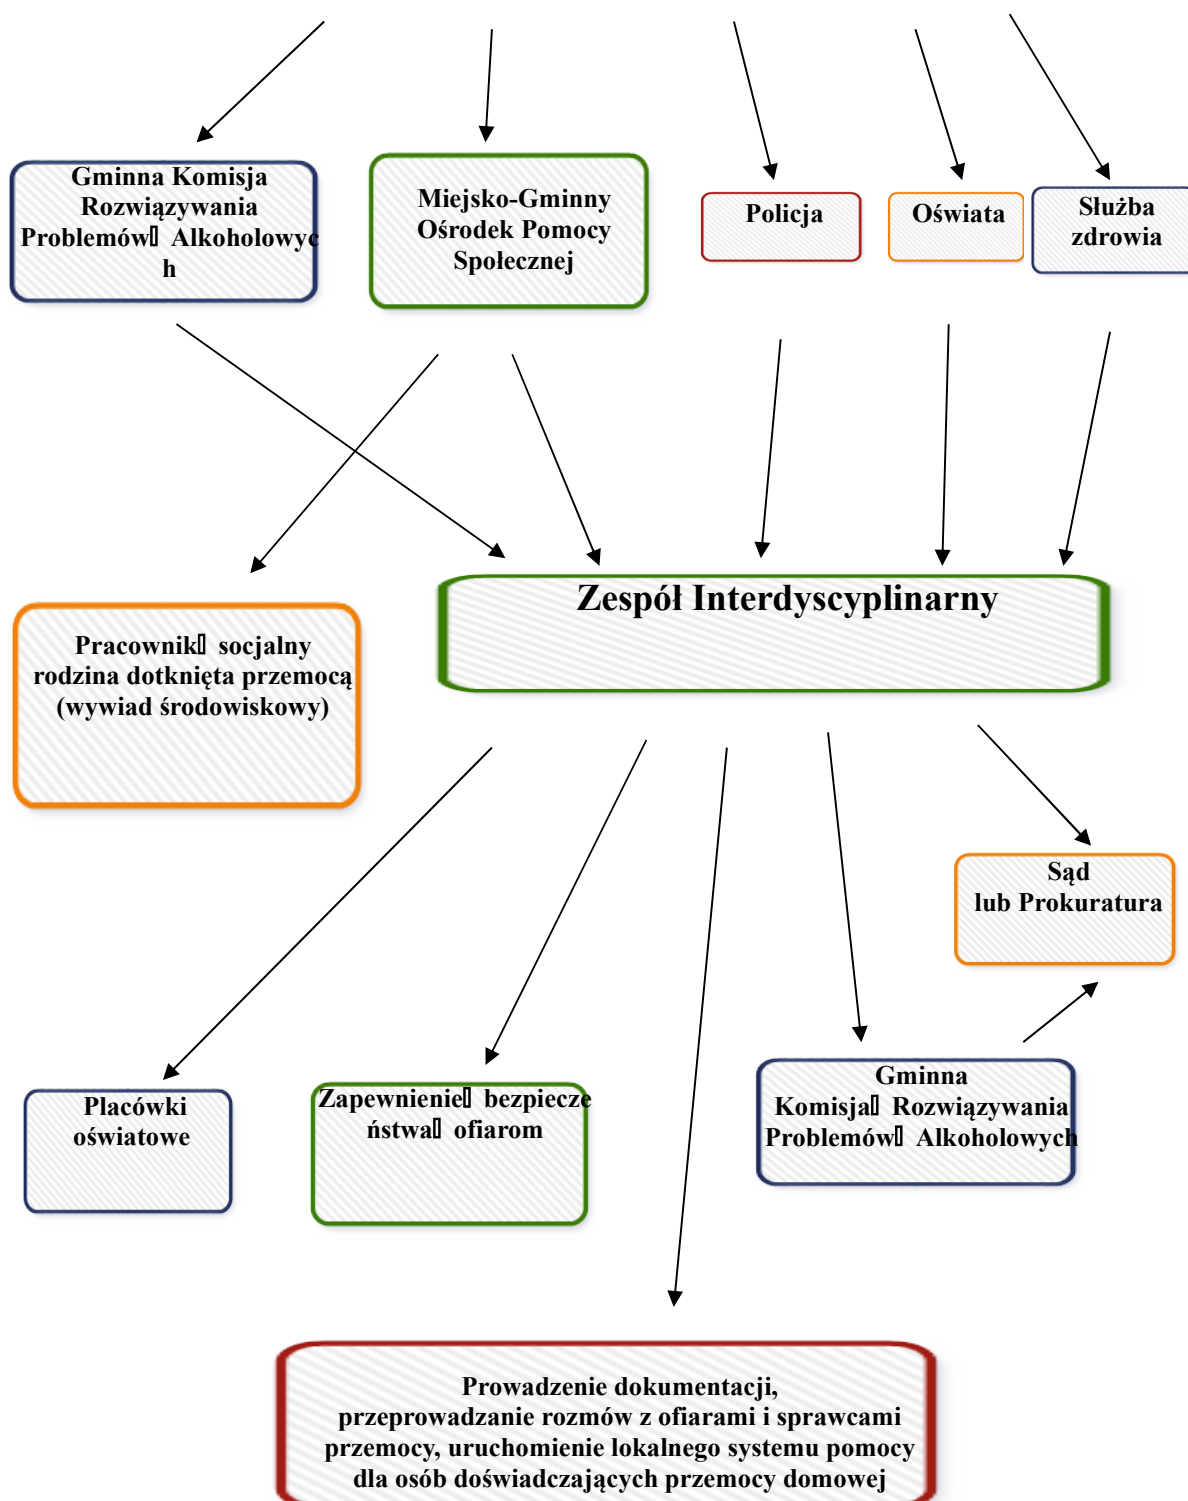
Gminna Komisja Rozwiązywania Problemów Alkoholowyc h

Miejsko-Gminny Ośrodek Pomocy Społecznej

Policja

Oświata

Służba zdrowia

Zespół Interdyscyplinarny

Pracownik socjalny rodzina dotknięta przemocą (wywiad środowiskowy)

Sąd lub Prokuratura

Placówki oświatowe

Zapewnienie bezpiecze ństwa ofiarom

Gminna Komisja Rozwiązywania Problemów Alkoholowych

Prowadzenie dokumentacji, przeprowadzanie rozmów z ofiarami i sprawcami przemocy, uruchomienie lokalnego systemu pomocy dla osób doświadczających przemocy domowej